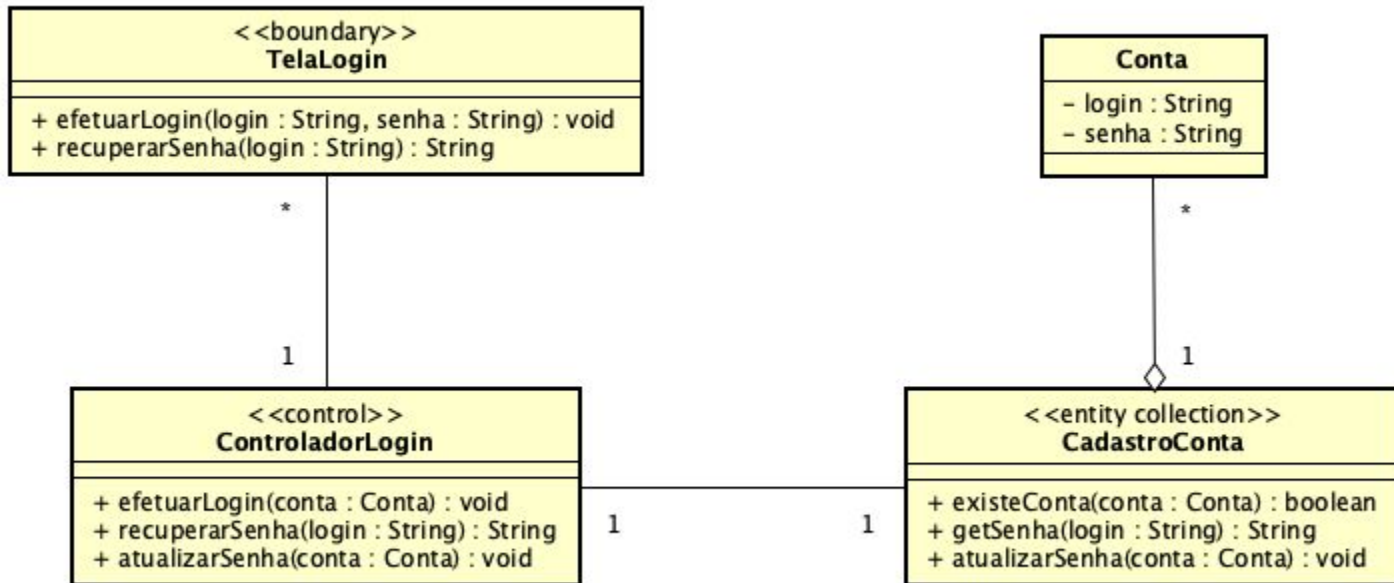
<<boundary>>
TelaLogin

+ efetuarLogin(login : String, senha : String) : void
+ recuperarSenha(login : String) : String

Conta

- login : String
- senha : String

*

*

1

1

<<control>>
ControladorLogin

+ efetuarLogin(conta : Conta) : void
+ recuperarSenha(login : String) : String
+ atualizarSenha(conta : Conta) : void

1

1

<<entity collection>>
CadastroConta

+ existeConta(conta : Conta) : boolean
+ getSenha(login : String) : String
+ atualizarSenha(conta : Conta) : void